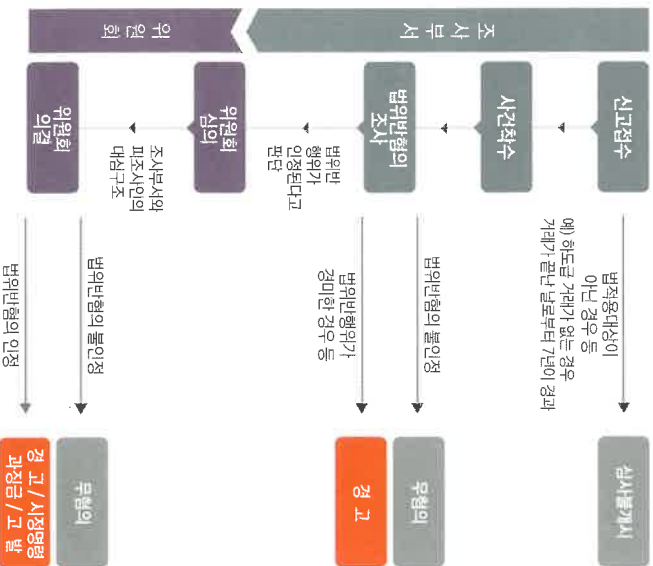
조 사 부 서

위 원 회

신고접수

사건착수

법위반혐의 조사

위원회 심의

위원회 의결

법적용대상이 아닌 경우 등

예) 하도급 거래가 없는 경우 거래가 끝난 날로부터 7년이 경과

법위반혐의 불인정

법위반행위가 경미한 경우 등

법위반 행위가 인정된다고 판단

조사부서와 피조사인의 대심구조

법위반혐의 불인정

법위반혐의 인정

심사불개시

무혐의

경 고

무혐의

경 고 / 시정명령 과징금 / 고 발